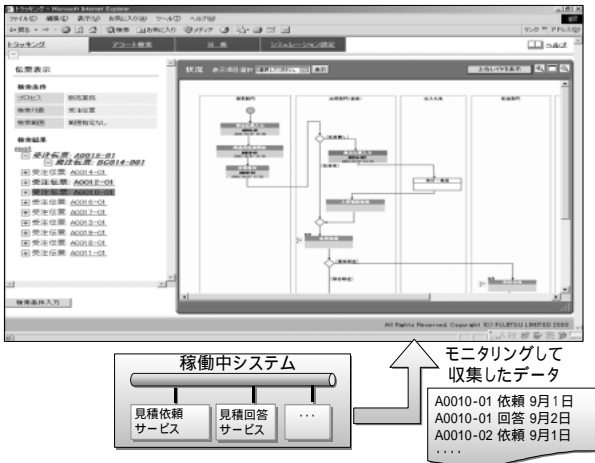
トラッキング - Microsoft Internet Explorer

ファイル(F) 編集(E) 表示(V) お気に入り(A) ツール(T) ヘルプ(H)

戻る 検索 お気に入り メディア

リンク アドレス(D)

トラッキング

アラート検索

比較

シミュレーション設定

ヘルプ

伝票表示

検索条件

プロセス 販売業務

参照日数 受注伝票

検索期間 期間指定なし

検索結果

root

受注伝票: A0010-01

発注伝票: SC014-001

受注伝票: A0014-01

受注伝票: A0012-01

受注伝票: A0016-01

受注伝票: A0016-01

受注伝票: A0017-01

受注伝票: A0013-01

受注伝票: A0019-01

受注伝票: A0018-01

受注伝票: A0011-01

検索条件入力

状況 表示項目選択 表示

上位レイヤを表示

All Rights Reserved, Copyright (C) FUJITSU LIMITED 2003

稼働中システム

見積依頼サービス

見積回答サービス

・・・

モニタリングして収集したデータ

A0010-01 依頼 9月1日
A0010-01 回答 9月2日
A0010-02 依頼 9月1日
・・・・